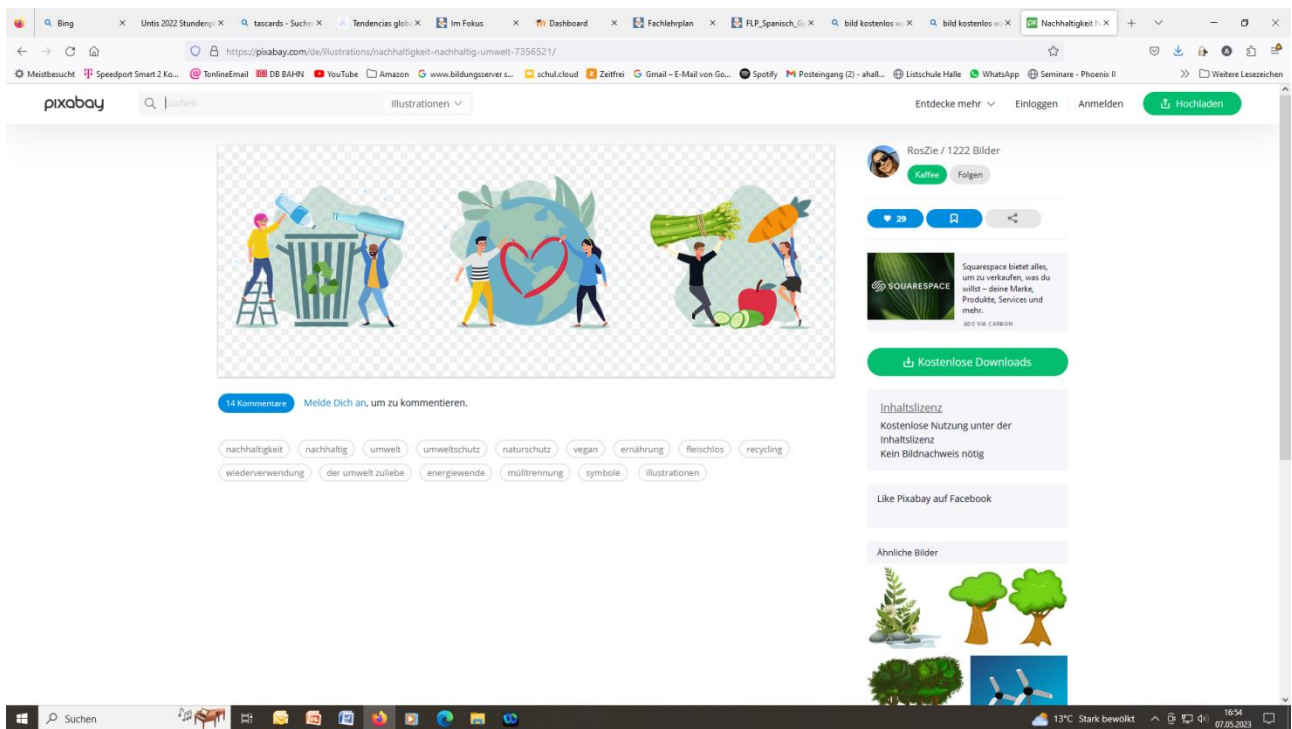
Bing × Untis 2022 Stundenpl × tascards - Suche × Tendencias glob × Im Fokus × Dashboard × Fachlehrplan × FLP_Spanisch_G × bild kostenlos w × bild kostenlos w × Nachhaltigkeit N ×

https://pixabay.com/de/illustrations/nachhaltigkeit-nachhaltig-umwelt-7356521/

Meistbesucht Speedport Smart 2 Ko... TonlineEmail DB BAHN YouTube Amazon www.bildungsserver.s... schul.cloud Zeitfrei Gmail – E-Mail von Go... Spotify Posteingang (2) - ahall... Listschule Halle WhatsApp Seminare - Phoenix II Weitere Lesezeichen

pixabay Suchen Illustrationen Entdecke mehr Einloggen Anmelden Hochladen

RosZie / 1222 Bilder
Kaffee Folgen

29

SQUARESPACE
Squarespace bietet alles, um zu verkaufen, was du willst – deine Marke, Produkte, Services und mehr.
ADS VIA CARBON

Kostenlose Downloads

Inhaltslizenz
Kostenlose Nutzung unter der Inhaltslizenz
Kein Bildnachweis nötig

Like Pixabay auf Facebook

Ähnliche Bilder

14 Kommentare Melde Dich an, um zu kommentieren.

nachhaltigkeit nachhaltig umwelt umweltschutz naturschutz vegan ernährung fleischlos recycling wiederverwendung der umwelt zuliebe energiewende mülltrennung symbole illustrationen

Suchen 13°C Stark bewölkt 16:54 07.05.2023